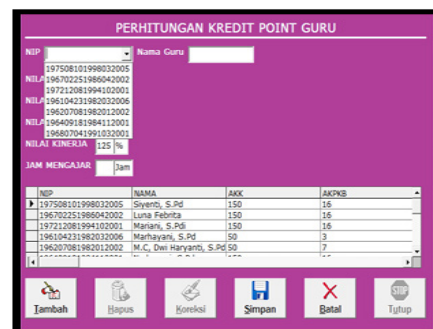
PERHITUNGAN KREDIT POINT GURU

NIP

Nama Guru

197508101998032005
196702251986042002
197212081994102001
196104231982032006
196207081982012002
196409181984112001
196807041991032001

NILA
NILA
NILA

NILAI KINERJA 125 %

JAM MENGAJAR Jam

| | NIP | NAMA | AKK | AKPKB |
|---|---|---|---|---|
| ▶ | 197508101998032005 | Siyenti, S.Pd | 150 | 16 |
| | 196702251986042002 | Luna Febrita | 150 | 16 |
| | 197212081994102001 | Mariani, S.Pdi | 150 | 16 |
| | 196104231982032006 | Marhayani, S.Pd | 50 | 3 |
| | 196207081982012002 | M.C, Dwi Haryanti, S.Pd | 50 | 7 |

Tambah Hapus Koreksi Simpan Batal Tutup